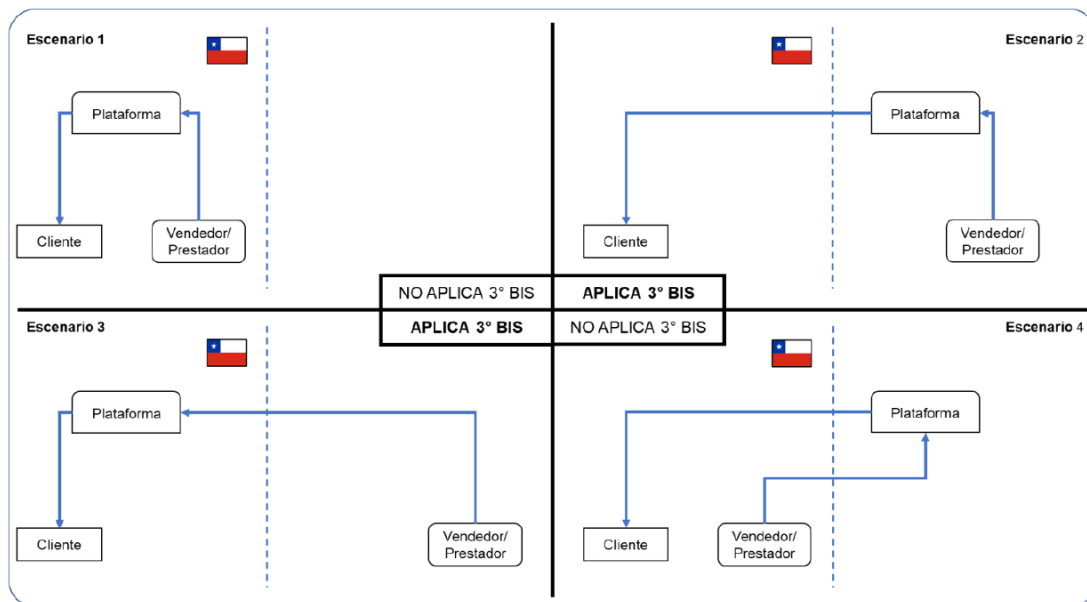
Escenario 1

Plataforma

Cliente

Vendedor/ Prestador

Escenario 2

Plataforma

Cliente

Vendedor/ Prestador

| NO APLICA 3° BIS | **APLICA 3° BIS** |
|---|---|
| **APLICA 3° BIS** | NO APLICA 3° BIS |

Escenario 3

Plataforma

Cliente

Vendedor/ Prestador

Escenario 4

Plataforma

Cliente

Vendedor/ Prestador